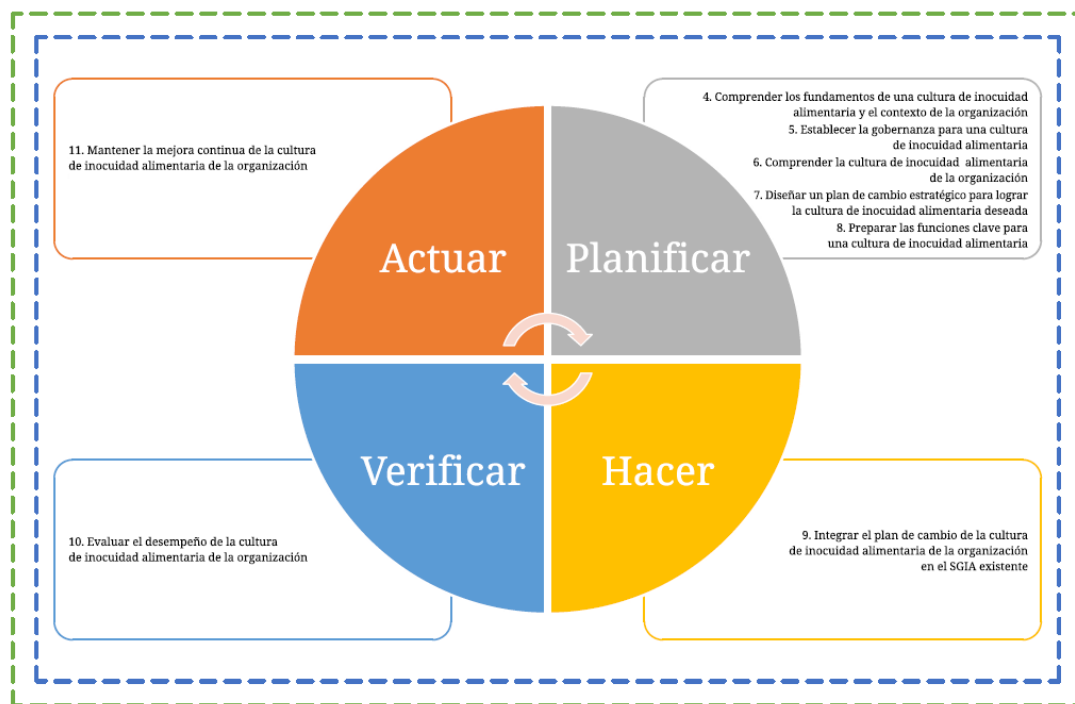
11. Mantener la mejora continua de la cultura de inocuidad alimentaria de la organización

Actuar

Planificar

4. Comprender los fundamentos de una cultura de inocuidad alimentaria y el contexto de la organización
5. Establecer la gobernanza para una cultura de inocuidad alimentaria
6. Comprender la cultura de inocuidad alimentaria de la organización
7. Diseñar un plan de cambio estratégico para lograr la cultura de inocuidad alimentaria deseada
8. Preparar las funciones clave para una cultura de inocuidad alimentaria

Verificar

Hacer

10. Evaluar el desempeño de la cultura de inocuidad alimentaria de la organización

9. Integrar el plan de cambio de la cultura de inocuidad alimentaria de la organización en el SGIA existente